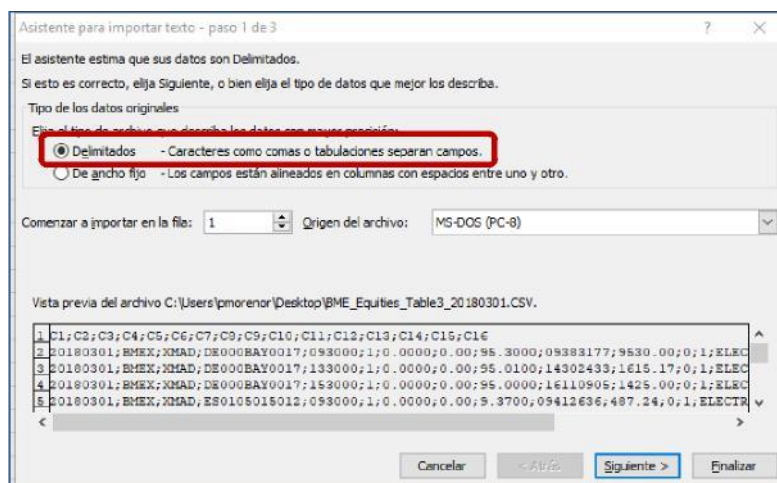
Asistente para importar texto - paso 1 de 3

?

El asistente estima que sus datos son Delimitados.

Si esto es correcto, elija Siguiente, o bien elija el tipo de datos que mejor los describa.

Tipo de los datos originales

Elija el tipo de archivo que describa los datos con mayor precisión:

Delimitados - Caracteres como comas o tabulaciones separan campos.

De ancho fijo - Los campos están alineados en columnas con espacios entre uno y otro.

Comenzar a importar en la fila: 1

Origen del archivo: MS-DOS (PC-8)

Vista previa del archivo C:\Users\pmorenor\Desktop\BME_Equities_Table3_20180301.CSV.

1 C1;C2;C3;C4;C5;C6;C7;C8;C9;C10;C11;C12;C13;C14;C15;C16
2 20180301;BMEX;XMAD;DE000BAY0017;093000;1;0.0000;0.00;95.3000;09383177;9530.00;0;1;ELEC
3 20180301;BMEX;XMAD;DE000BAY0017;133000;1;0.0000;0.00;95.0100;14302433;1615.17;0;1;ELEC
4 20180301;BMEX;XMAD;DE000BAY0017;153000;1;0.0000;0.00;95.0000;16110905;1425.00;0;1;ELEC
5 20180301;BMEX;XMAD;ES0105015012;093000;1;0.0000;0.00;9.3700;09412636;487.24;0;1;ELECTR

Cancelar < Atrás Siguiente > Finalizar